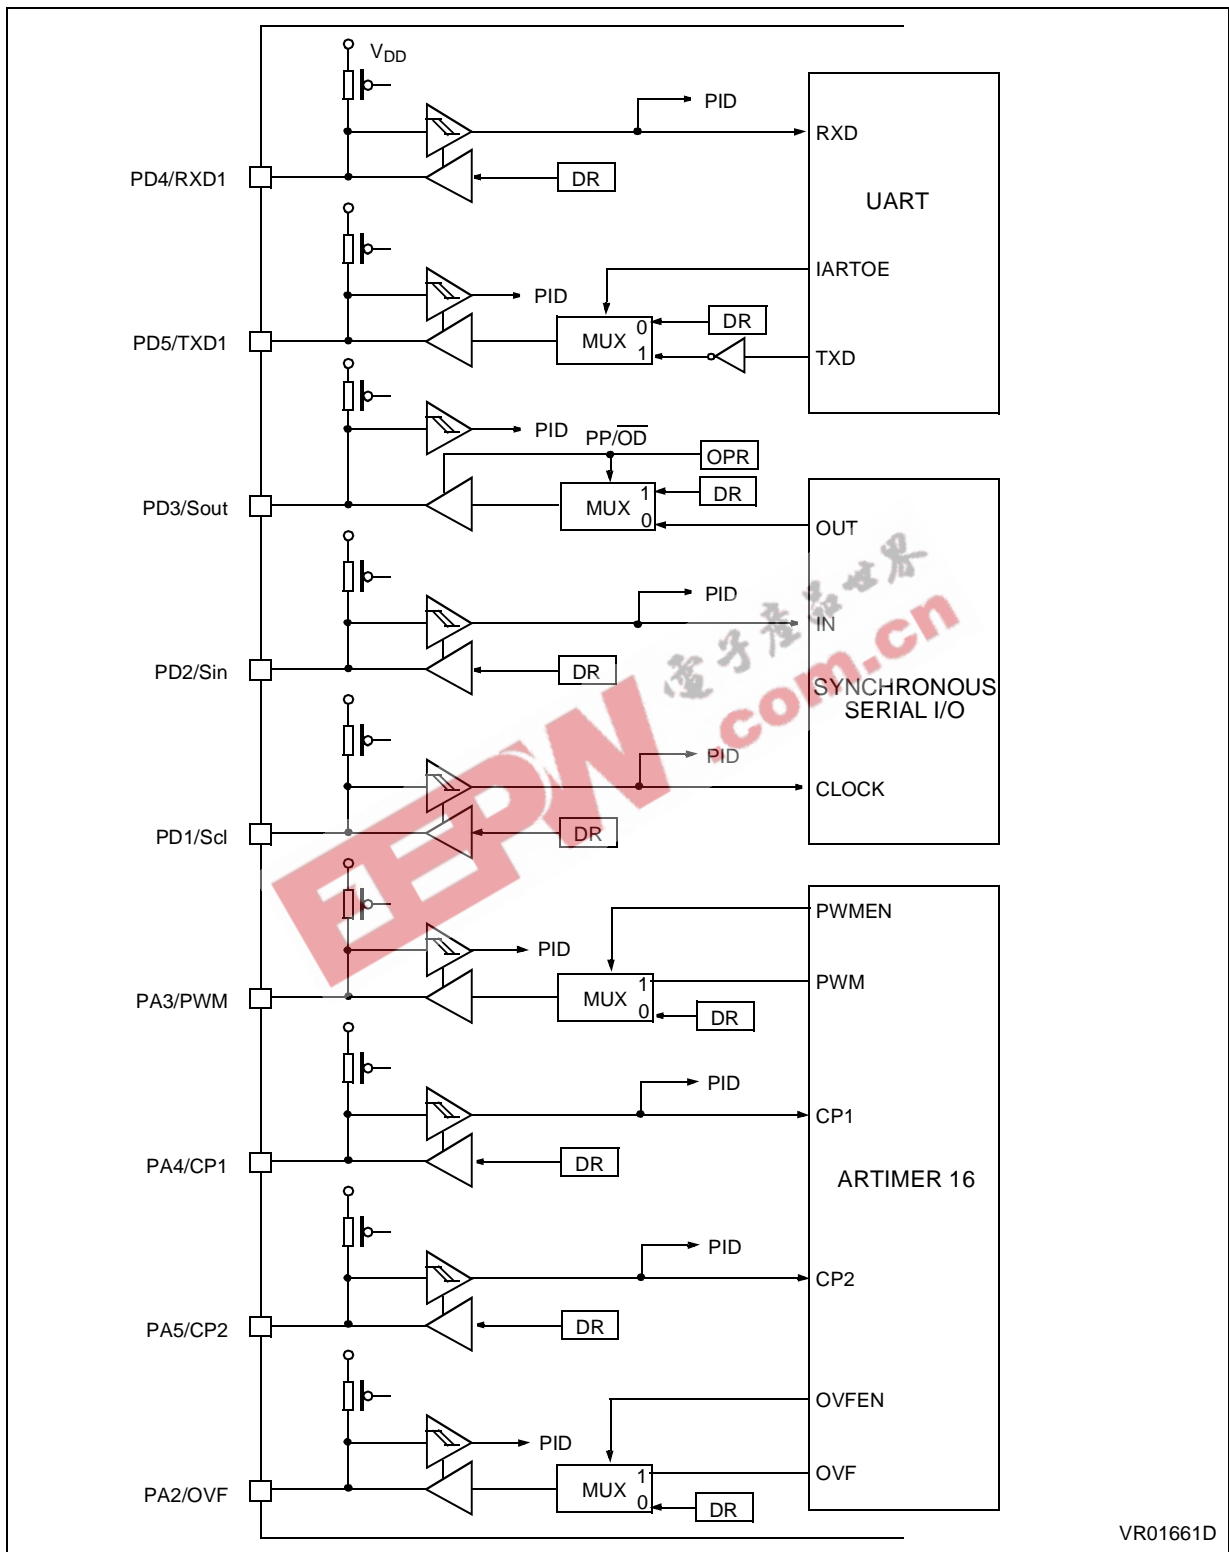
$V_{DD}$
PID
RXD
UART
PD4/RXD1
DR
IARTOE
PID
DR
0
PD5/TXD1
MUX
1
TXD
PID
PP/$\overline{OD}$
OPR
DR
1
PD3/Sout
MUX
0
OUT
PID
IN
PD2/Sin
DR
SYNCHRONOUS
SERIAL I/O
PID
CLOCK
PD1/Scl
DR
PWMEN
PID
PWM
1
PA3/PWM
MUX
0
DR
PID
CP1
PA4/CP1
DR
ARTIMER 16
PID
CP2
PA5/CP2
DR
OVFEN
PID
OVF
1
PA2/OVF
MUX
0
DR
VR01661D
电子产品世界
EEPW
.com.cn